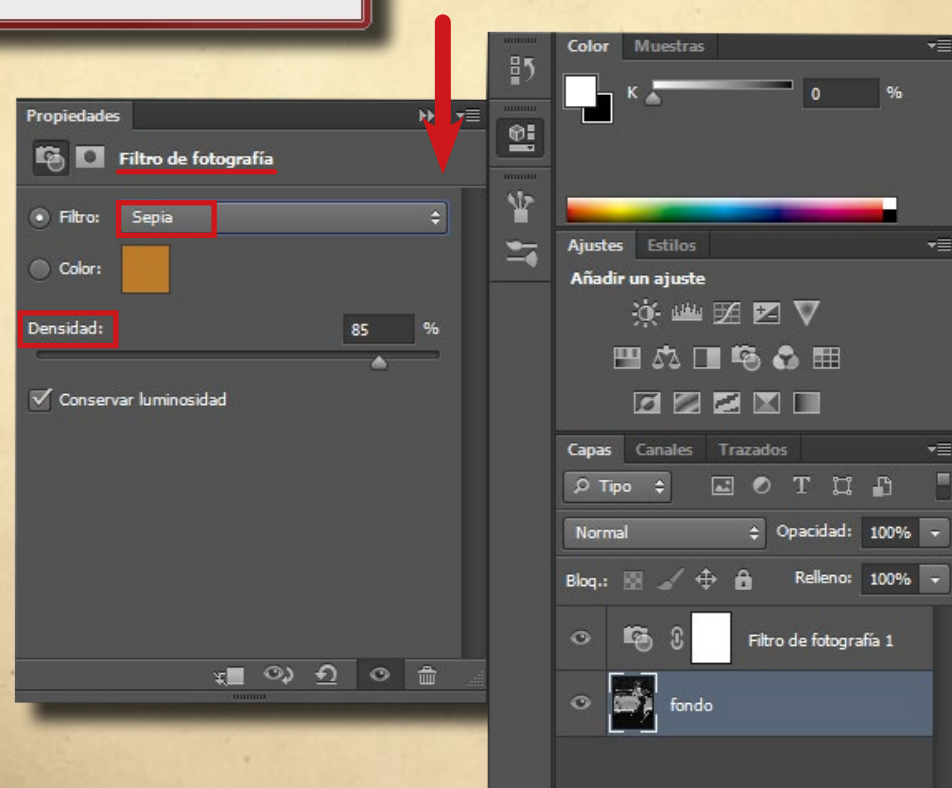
Propiedades

Filtro de fotografía

Filtro: Sepia

Color:

Densidad: 85 %

Conservar luminosidad

Color Muestras

K 0 %

Ajustes Estilos

Añadir un ajuste

Capas Canales Trazados

Tipo

Normal Opacidad: 100%

Bloq.: Relleno: 100%

Filtro de fotografía 1

fondo